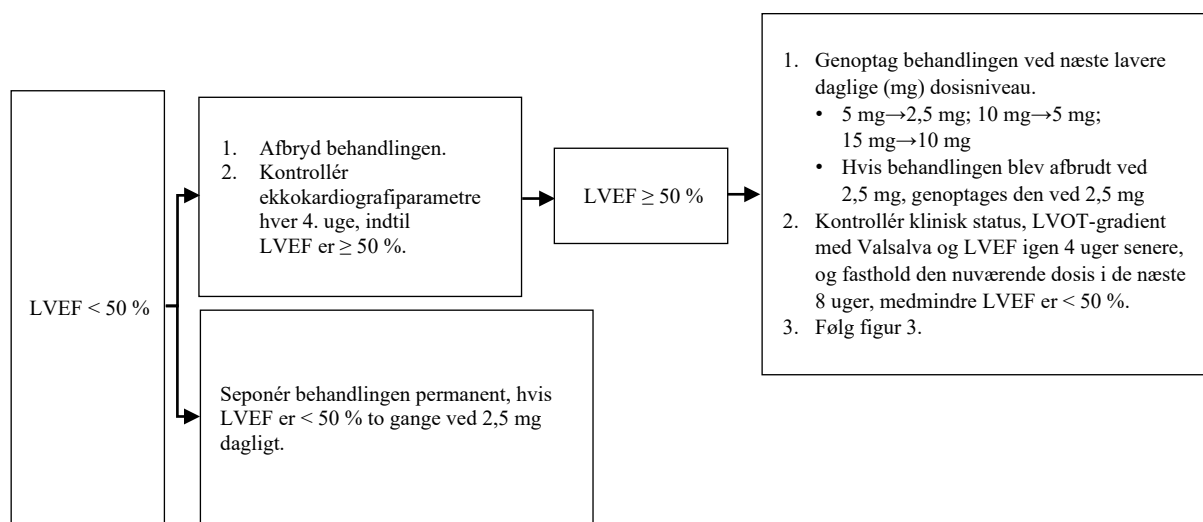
LVEF < 50 %

1. Afbryd behandlingen.
2. Kontrollér ekkokardiografiparametre hver 4. uge, indtil LVEF er ≥ 50 %.

LVEF ≥ 50 %

1. Genoptag behandlingen ved næste lavere daglige (mg) dosisniveau.
• 5 mg→2,5 mg; 10 mg→5 mg; 15 mg→10 mg
• Hvis behandlingen blev afbrudt ved 2,5 mg, genoptages den ved 2,5 mg
2. Kontrollér klinisk status, LVOT-gradient med Valsalva og LVEF igen 4 uger senere, og fasthold den nuværende dosis i de næste 8 uger, medmindre LVEF er < 50 %.
3. Følg figur 3.

Seponér behandlingen permanent, hvis LVEF er < 50 % to gange ved 2,5 mg dagligt.